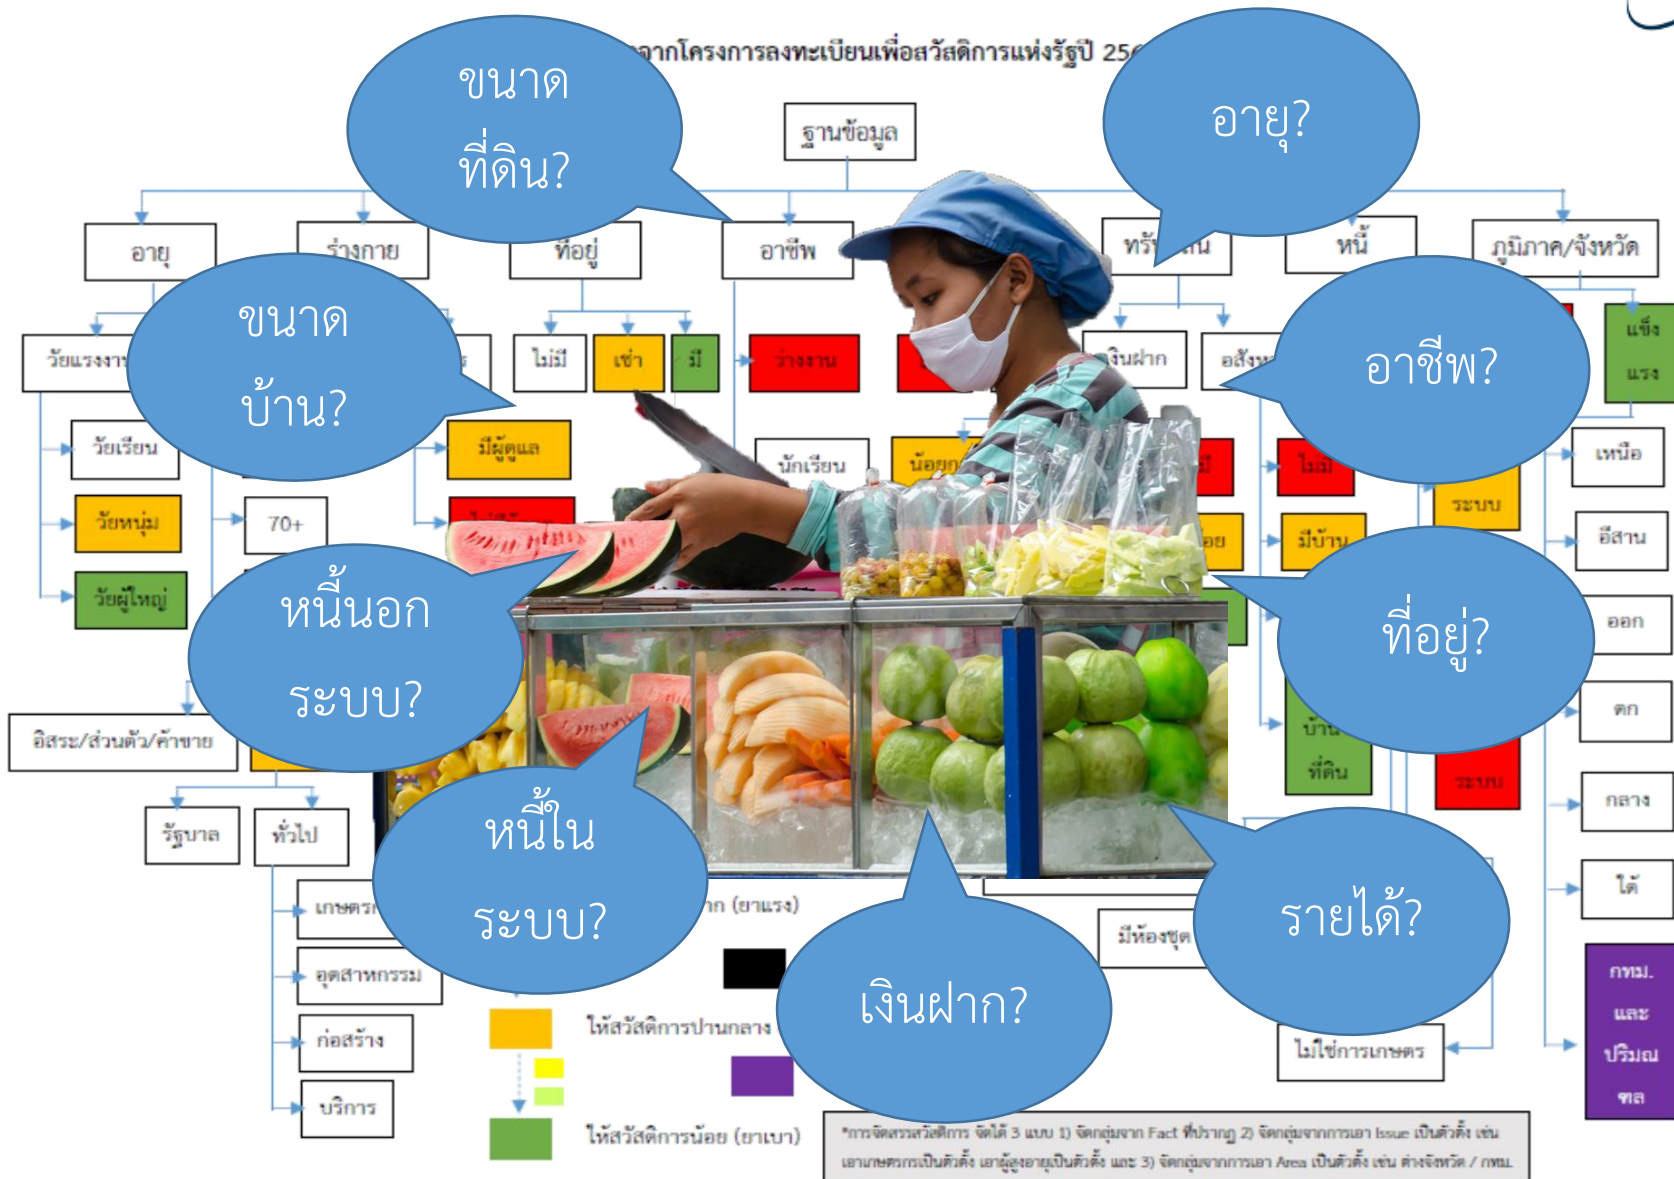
ขนาด
ที่ดิน?

จากโครงการลงทะเบียนเพื่อสวัสดิการแห่งรัฐปี 25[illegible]

อายุ?

ฐานข้อมูล

อายุ

ร่างกาย

ที่อยู่

อาชีพ

ทรั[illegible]

หนี้

ภูมิภาค/จังหวัด

ขนาด
บ้าน?

วัยแรงงา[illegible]

ไม่มี

เช่า

มี

ว่างงาน

เงินฝาก

อสังห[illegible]

อาชีพ?

แข็ง
แรง

วัยเรียน

มีผู้ดูแล

นักเรียน

น้อยกว่า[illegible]

ไม่

เหนือ

วัยหนุ่ม

70+

ระบบ

อีสาน

วัยผู้ใหญ่

มีบ้าน

หนี้นอก
ระบบ?

ที่อยู่?

ออก

อิสระ/ส่วนตัว/ค้าขาย

บ้าน
ที่ดิน

ตก

ระบบ

รัฐบาล

ทั่วไป

กลาง

หนี้ใน
ระบบ?

เกษตร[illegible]

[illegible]าก (ยาแรง)

ใต้

อุตสาหกรรม

มีห้องชุด

รายได้?

กทม.
และ
ปริมณ
ฑล

ก่อสร้าง

ให้สวัสดิการปานกลาง

เงินฝาก?

ไม่ใช่การเกษตร

บริการ

ให้สวัสดิการน้อย (ยาเบา)

*การจัดสรรสวัสดิการ จัดได้ 3 แบบ 1) จัดกลุ่มจาก Fact ที่ปรากฏ 2) จัดกลุ่มจากการเอา Issue เป็นตัวตั้ง เช่น เอาเกษตรกรเป็นตัวตั้ง เอาผู้สูงอายุเป็นตัวตั้ง และ 3) จัดกลุ่มจากการเอา Area เป็นตัวตั้ง เช่น ต่างจังหวัด / กทม.